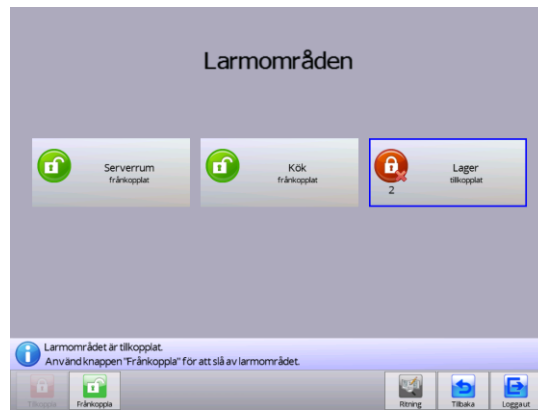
Larmområden

Serverrum
frånkopplat

Kök
frånkopplat

2
Lager
tillkopplat

Larmområdet är tillkopplat.
Använd knappen "Frånkoppla" för att slå av larmområdet.

Tillkoppla
Frånkoppla
Ritning
Tillbaka
Logga ut